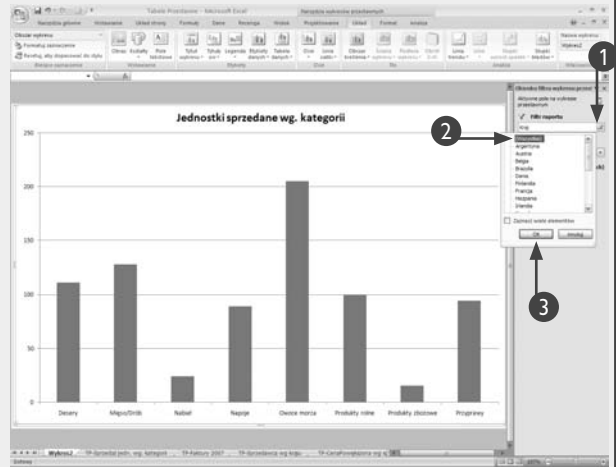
Tabele Przestawne - Microsoft Excel

Narzędzia wykresu przestawnego

Narzędzia główne Wstawianie Układ strony Formuły Dane Recenzja Widok Projektowanie Układ Formatowanie Analiza

Obszar wykresu

Formatuj zaznaczenie

Resetuj, aby dopasować do stylu

Bieżące zaznaczenie

Obraz Kształty Pole tekstowe

Wstawianie

Tytuł wykresu Tytuły osi Legenda Etykiety danych Tabela danych

Etykiety

Osie Linie siatki

Osie

Obszar kreślenia

Tło

Linia trendu

Analiza

Nazwa wykresu: Wykres2

Właściwości

Jednostki sprzedane wg. kategorii

250

200

150

100

50

0

Desery Mięso/Drób Nabiał Napoje Owoce morza Produkty rolne Produkty zbożowe Przyprawy

Okienko filtru wykresu przestawnego

Aktywne pola na wykresie przestawnym

Filtr raportu

Kraj

(Wszystkie)
Argentyna
Austria
Belgia
Brazylia
Dania
Finlandia
Francja
Hiszpania
Irlandia

Zaznacz wiele elementów

OK Anuluj

1

2

3

Wykres2 TP-Sprzedaż jedn. wg. kategorii TP-Faktury 2007 TP-Sprzedawca wg kraju TP-CenaPrzesyłania wg

Gotowy